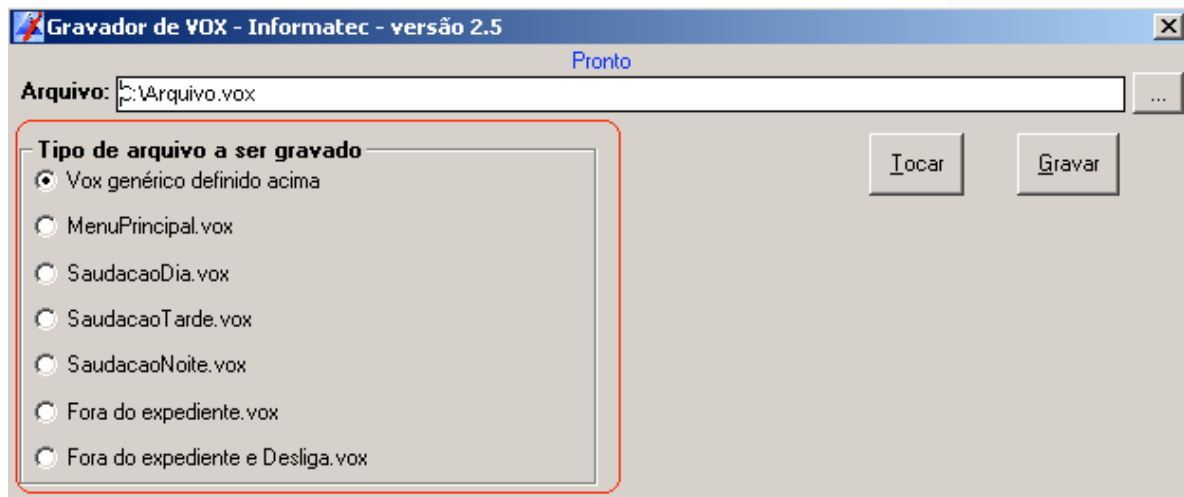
Gravador de VOX - Informatec - versão 2.5

Pronto

Arquivo: C:\Arquivo.vox

...

Tipo de arquivo a ser gravado

Vox genérico definido acima

MenuPrincipal.vox

SaudacaoDia.vox

SaudacaoTarde.vox

SaudacaoNoite.vox

Fora do expediente.vox

Fora do expediente e Desliga.vox

Tocar

Gravar